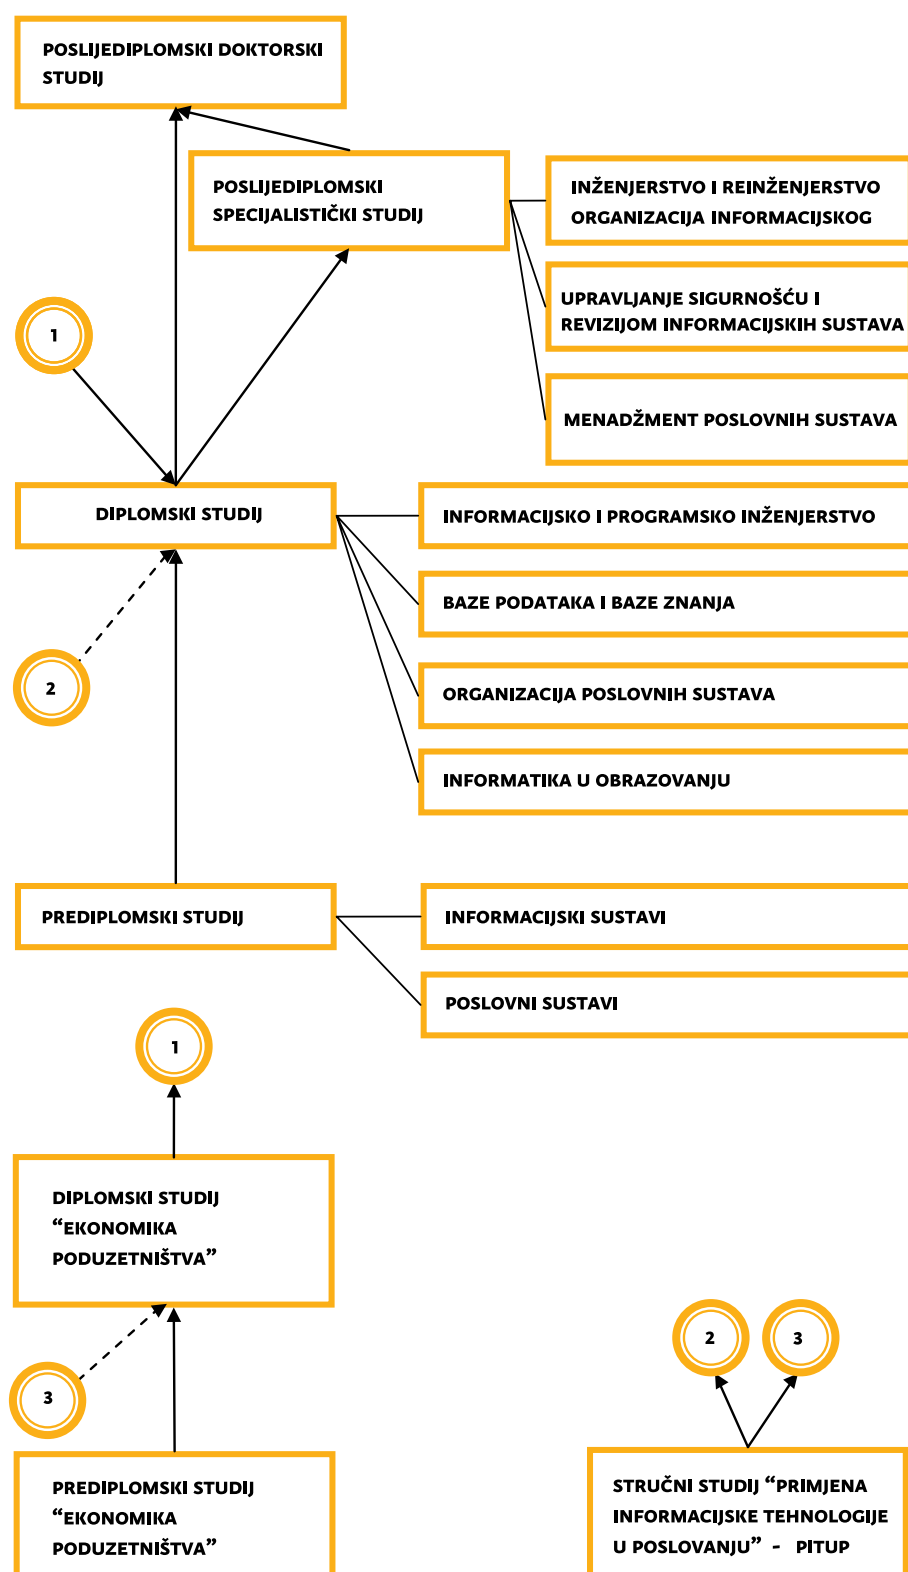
POSLIJEDIPLOMSKI DOKTORSKI STUDIJ

POSLIJEDIPLOMSKI SPECIJALISTIČKI STUDIJ

INŽENJERSTVO I REINŽENJERSTVO ORGANIZACIJA INFORMACIJSKOG

UPRAVLJANJE SIGURNOŠĆU I REVIZIJOM INFORMACIJSKIH SUSTAVA

MENADŽMENT POSLOVNIH SUSTAVA

1

DIPLOMSKI STUDIJ

INFORMACIJSKO I PROGRAMSKO INŽENJERSTVO

BAZE PODATAKA I BAZE ZNANJA

2

ORGANIZACIJA POSLOVNIH SUSTAVA

INFORMATIKA U OBRAZOVANJU

PREDIPLOMSKI STUDIJ

INFORMACIJSKI SUSTAVI

POSLOVNI SUSTAVI

1

DIPLOMSKI STUDIJ “EKONOMIKA PODUZETNIŠTVA”

2

3

3

PREDIPLOMSKI STUDIJ “EKONOMIKA PODUZETNIŠTVA”

STRUČNI STUDIJ “PRIMJENA INFORMACIJSKE TEHNOLOGIJE U POSLOVANJU” - PITUP